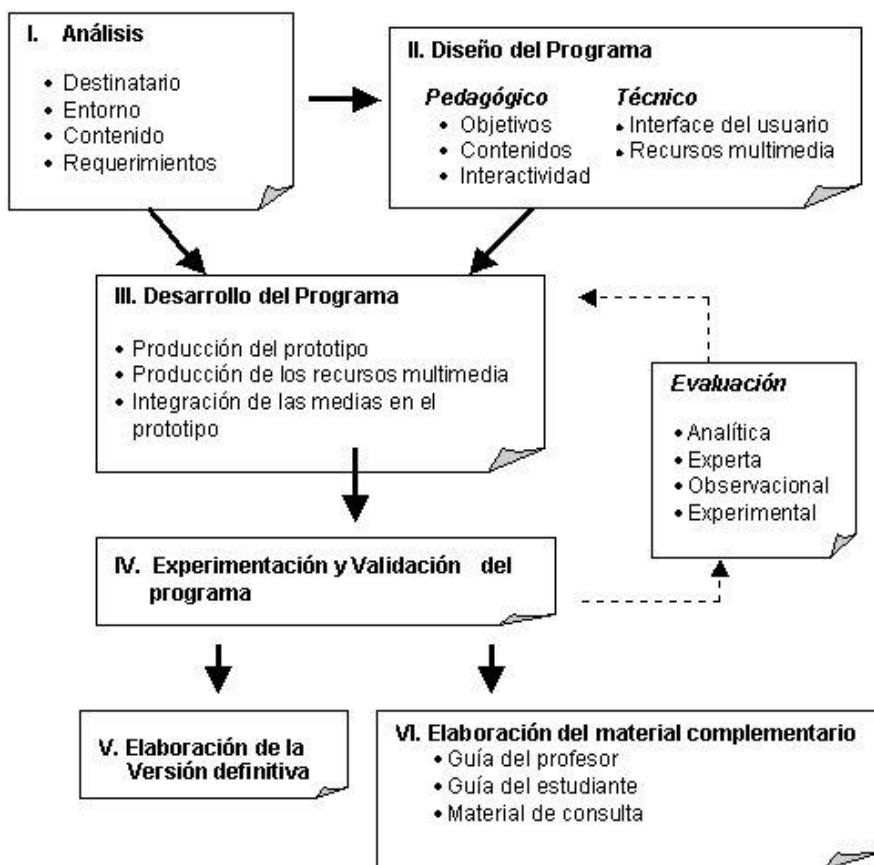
I. Análisis
• Destinatario
• Entorno
• Contenido
• Requerimientos

II. Diseño del Programa
Pedagógico
• Objetivos
• Contenidos
• Interactividad
Técnico
• Interface del usuario
• Recursos multimedia

III. Desarrollo del Programa
• Producción del prototipo
• Producción de los recursos multimedia
• Integración de las medias en el prototipo

Evaluación
• Analítica
• Experta
• Observacional
• Experimental

IV. Experimentación y Validación del programa

V. Elaboración de la Versión definitiva

VI. Elaboración del material complementario
• Guía del profesor
• Guía del estudiante
• Material de consulta